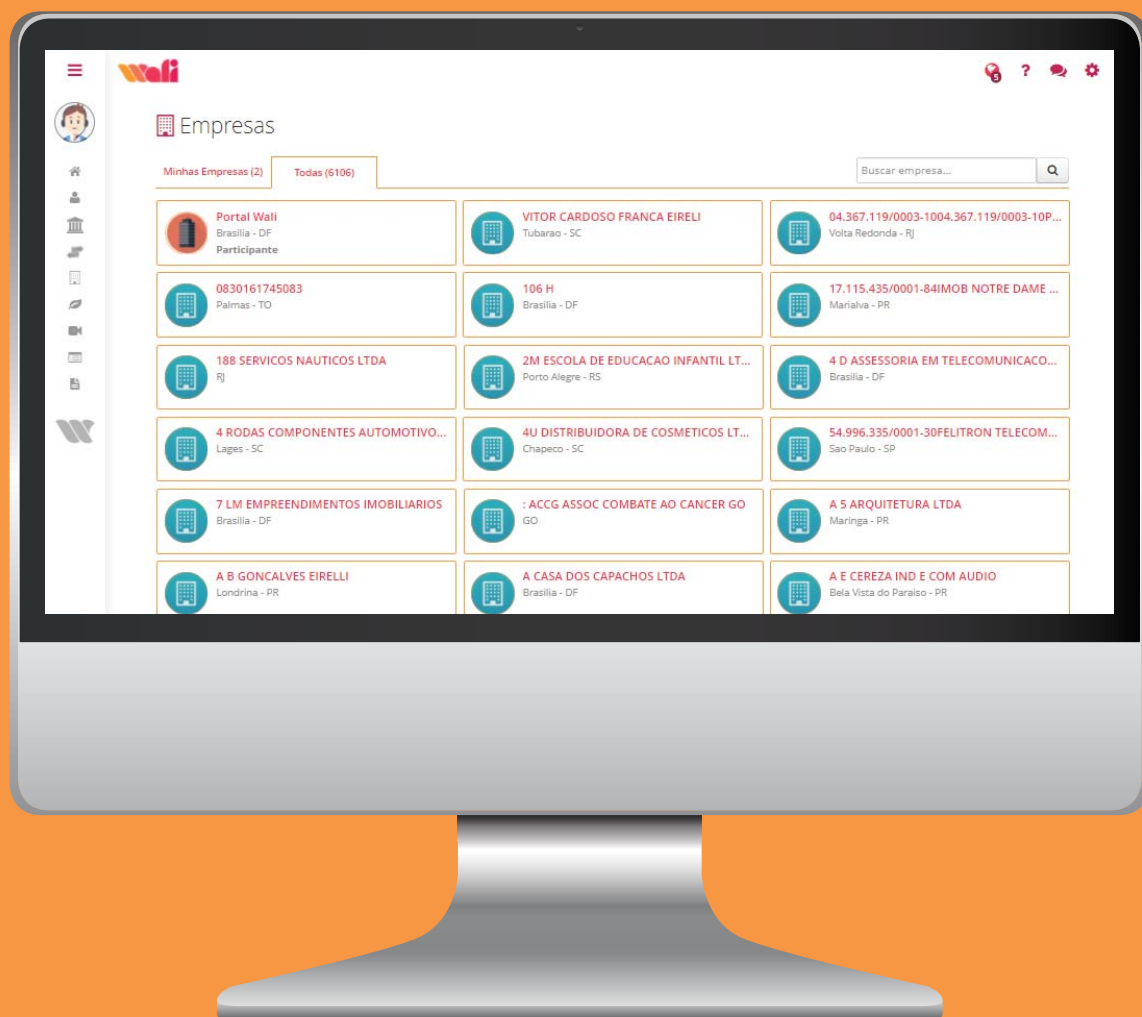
wali

5 ?

Empresas

Minhas Empresas (2) Todas (6106)

Buscar empresa...

Portal Wali
Brasilia - DF
Participante

VITOR CARDOSO FRANCA EIRELI
Tubarao - SC

04.367.119/0003-1004.367.119/0003-10P...
Volta Redonda - RJ

0830161745083
Palmas - TO

106 H
Brasilia - DF

17.115.435/0001-84IMOB NOTRE DAME ...
Marialva - PR

188 SERVICOS NAUTICOS LTDA
RJ

2M ESCOLA DE EDUCACAO INFANTIL LT...
Porto Alegre - RS

4 D ASSESSORIA EM TELECOMUNICACO...
Brasilia - DF

4 RODAS COMPONENTES AUTOMOTIVO...
Lages - SC

4U DISTRIBUIDORA DE COSMETICOS LT...
Chapeco - SC

54.996.335/0001-30FELITRON TELECOM...
Sao Paulo - SP

7 LM EMPREENDIMENTOS IMOBILIARIOS
Brasilia - DF

: ACCG ASSOC COMBATE AO CANCER GO
GO

A 5 ARQUITETURA LTDA
Maringa - PR

A B GONCALVES EIRELLI
Londrina - PR

A CASA DOS CAPACHOS LTDA
Brasilia - DF

A E CEREZA IND E COM AUDIO
Bela Vista do Paraiso - PR